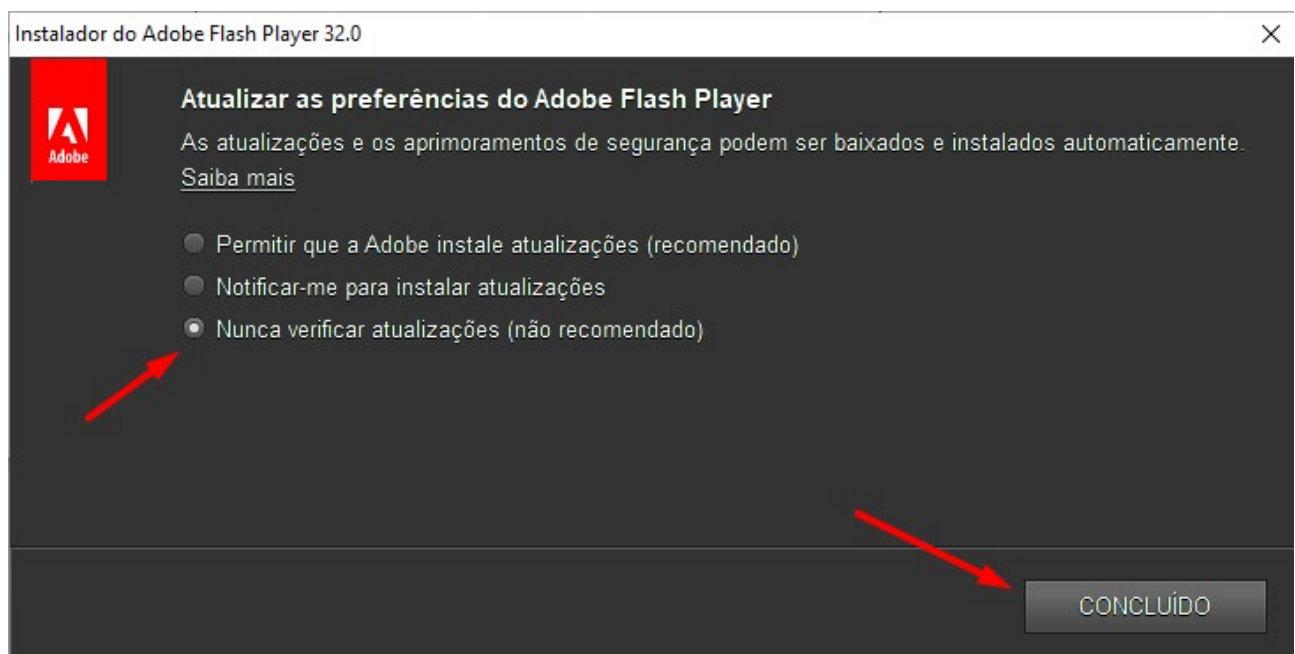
Instalador do Adobe Flash Player 32.0

×

Adobe

Atualizar as preferências do Adobe Flash Player

As atualizações e os aprimoramentos de segurança podem ser baixados e instalados automaticamente.

Saiba mais

Permitir que a Adobe instale atualizações (recomendado)

Notificar-me para instalar atualizações

Nunca verificar atualizações (não recomendado)

CONCLUÍDO